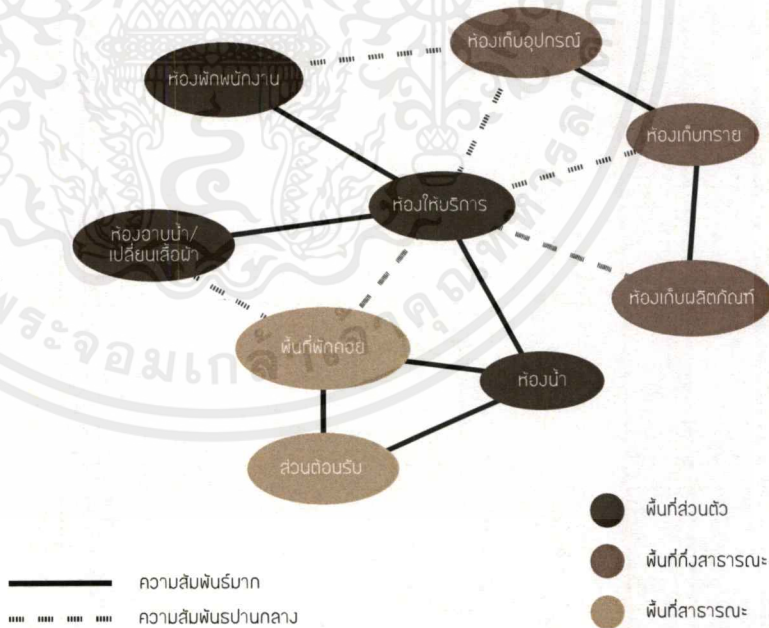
ห้องพักพนักงาน

ห้องเก็บอุปกรณ์

ห้องเก็บทราย

ห้องให้บริการ

ห้องอาบน้ำ/ เปลี่ยนเสื้อผ้า

ห้องเก็บผลิตภัณฑ์

พื้นที่พักคอย

ห้องน้ำ

ส่วนต้อนรับ

พื้นที่ส่วนตัว

พื้นที่กึ่งสาธารณะ

พื้นที่สาธารณะ

ความสัมพันธ์มาก

ความสัมพันธ์ปานกลาง